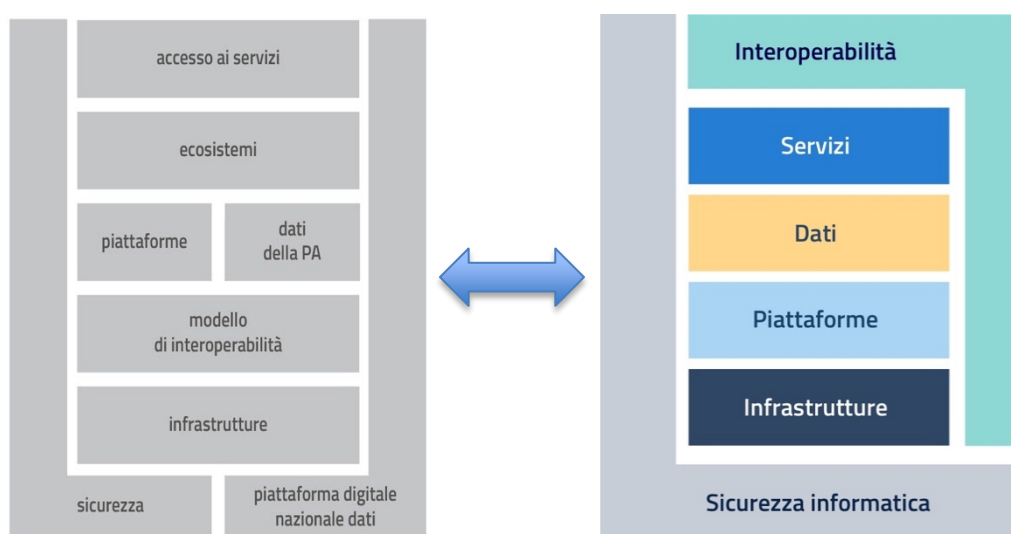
accesso ai servizi

ecosistemi

piattaforme

dati della PA

modello di interoperabilità

infrastrutture

sicurezza

piattaforma digitale nazionale dati

Interoperabilità

Servizi

Dati

Piattaforme

Infrastrutture

Sicurezza informatica